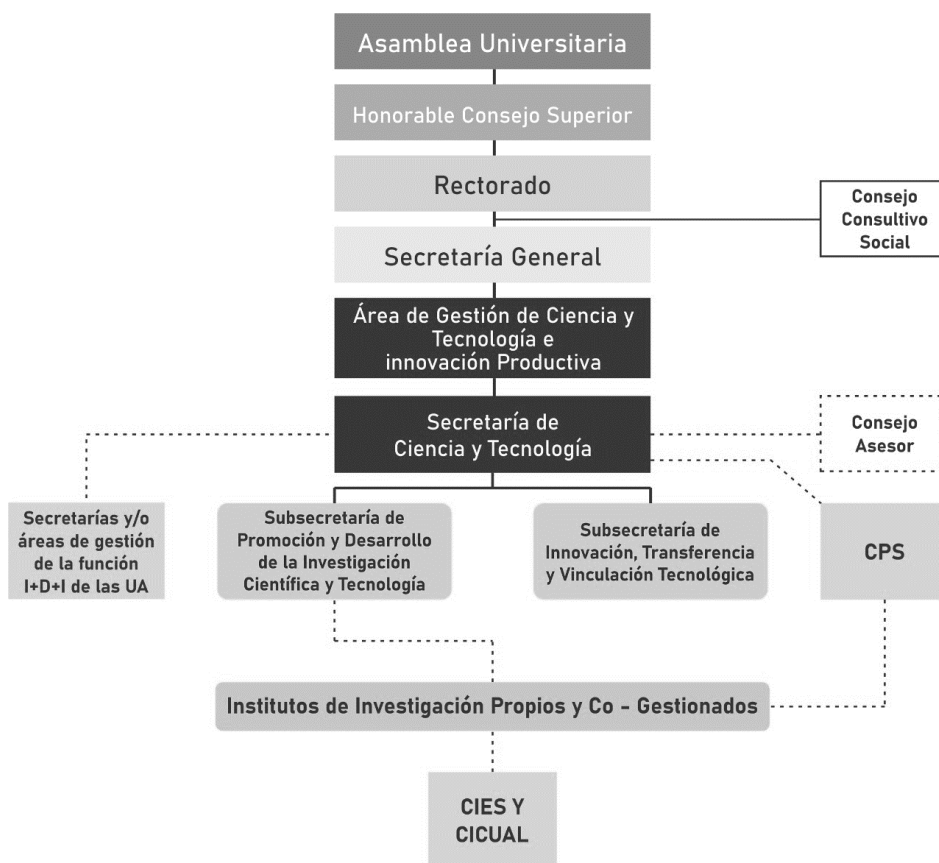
Asamblea Universitaria

Honorable Consejo Superior

Rectorado

Consejo Consultivo Social

Secretaría General

Área de Gestión de Ciencia y Tecnología e innovación Productiva

Secretaría de Ciencia y Tecnología

Consejo Asesor

Secretarías y/o áreas de gestión de la función I+D+I de las UA

Subsecretaría de Promoción y Desarrollo de la Investigación Científica y Tecnología

Subsecretaría de Innovación, Transferencia y Vinculación Tecnológica

CPS

Institutos de Investigación Propios y Co - Gestionados

CIES Y CICUAL